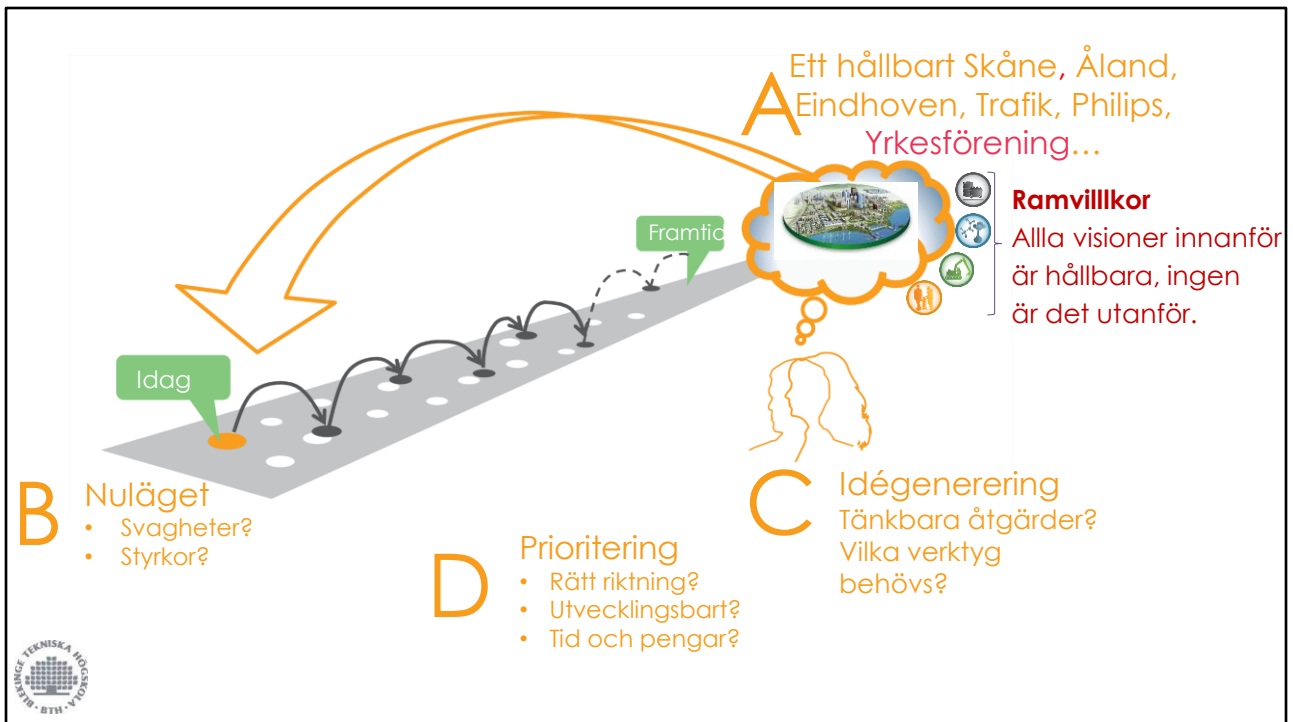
A

Ett hållbart Skåne, Åland, Eindhoven, Trafik, Philips, Yrkesförening…

Ramvilllkor
Allla visioner innanför är hållbara, ingen är det utanför.

Framtid

Idag

B
Nuläget
• Svagheter?
• Styrkor?

C
Idégenerering
Tänkbara åtgärder?
Vilka verktyg behövs?

D
Prioritering
• Rätt riktning?
• Utvecklingsbart?
• Tid och pengar?

BLEKINGE TEKNISKA HÖGSKOLA · BTH ·